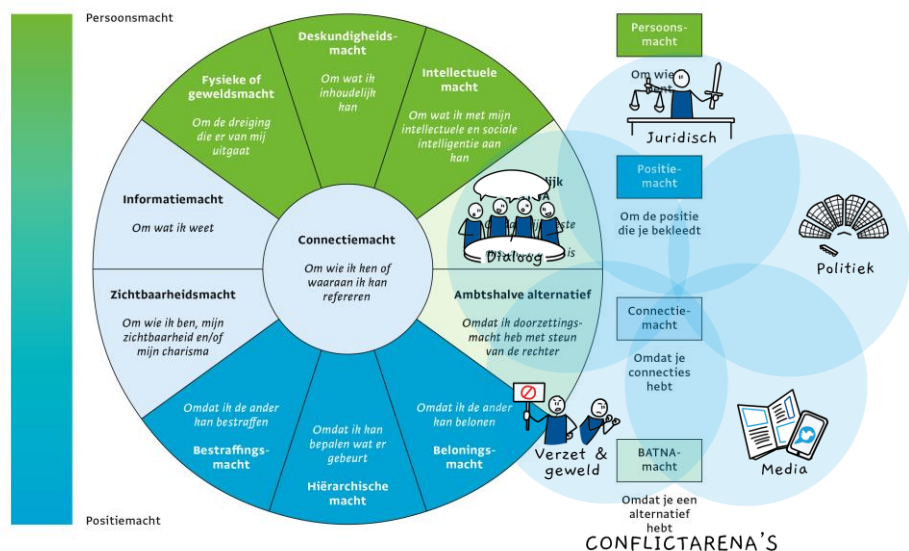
Persoonsmacht

Positiemacht

Deskundigheidsmacht

Om wat ik inhoudelijk kan

Fysieke of geweldsmacht

Om de dreiging die er van mij uitgaat

Intellectuele macht

Om wat ik met mijn intellectuele en sociale intelligentie aan kan

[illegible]lijk

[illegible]ste

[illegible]is

Informatiemacht

Om wat ik weet

Connectiemacht

Om wie ik ken of waaraan ik kan refereren

Zichtbaarheidsmacht

Om wie ik ben, mijn zichtbaarheid en/of mijn charisma

Ambtshalve alternatief

Omdat ik doorzettingsmacht heb met steun van de rechter

Omdat ik de ander kan bestraffen

Bestraffingsmacht

Omdat ik kan bepalen wat er gebeurt

Hiërarchische macht

Omdat ik de ander kan belonen

Beloningsmacht

Dialoog

Verzet & geweld

Persoonsmacht

Om wie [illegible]

Juridisch

Positiemacht

Om de positie die je bekleedt

Politiek

Connectiemacht

Omdat je connecties hebt

Media

BATNA-macht

Omdat je een alternatief hebt

CONFLICTARENA'S